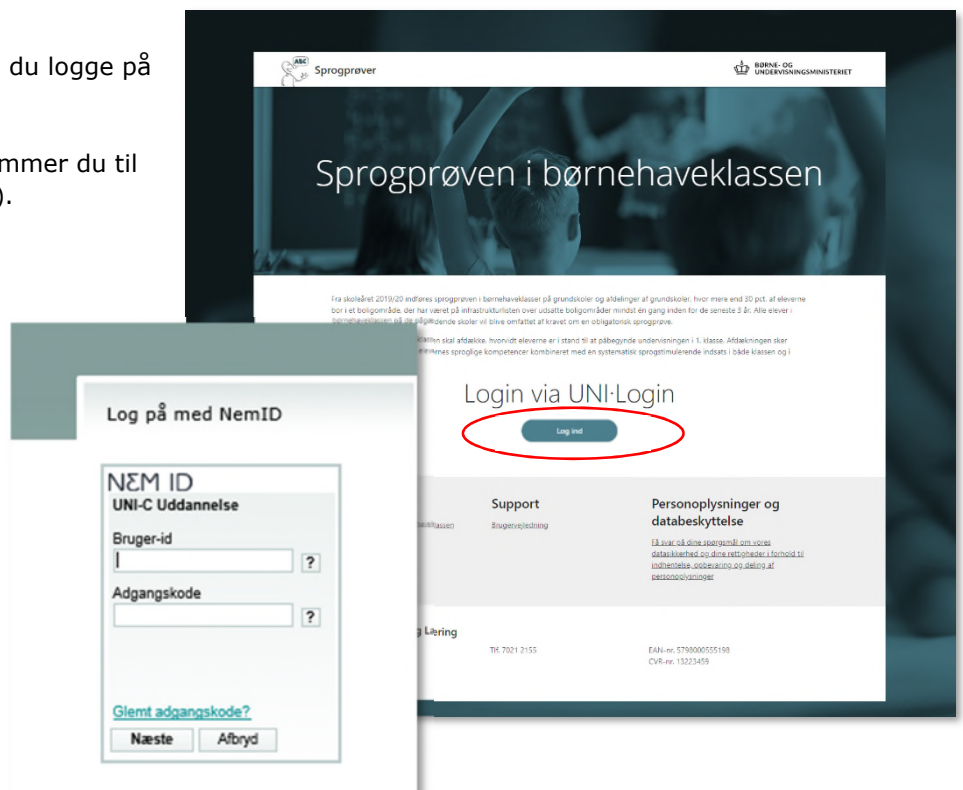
du logge på

mmer du til
).

ABC Sprogprøver

BØRNE- OG UNDERVISNINGSMINISTERIET

Sprogprøven i børnehaveklassen

Fra skoleåret 2019/20 indføres sprogprøven i børnehaveklasser på grundskoler og afdelinger af grundskoler, hvor mere end 30 pct. af eleverne bor i et boligområde, der har været på infrastrukturlisten over udsatte boligområder mindst én gang inden for de seneste 3 år. Alle elever i børnehaveklassen på de pågældende skoler vil blive omfattet af kravet om en obligatorisk sprogprøve.

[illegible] skal afdække, hvorvidt eleverne er i stand til at påbegynde undervisningen i 1. klasse. Afdækningen sker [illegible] elevernes sproglige kompetencer kombineret med en systematisk sprogstimulerende indsats i både klassen og i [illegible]

Login via UNI·Login

Log ind

Log på med NemID

NEM ID
UNI-C Uddannelse
Bruger-id
?
Adgangskode
?

Glemt adgangskode?
Næste Afbryd

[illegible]klassen

Support
Brugervejledning

Personoplysninger og databeskyttelse
Få svar på dine spørgsmål om vores datasikkerhed og dine rettigheder i forhold til indhentelse, opbevaring og deling af personoplysninger

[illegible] Læring
Tlf. 7021 2155
EAN-nr. 5798000555198
CVR-nr. 13223459